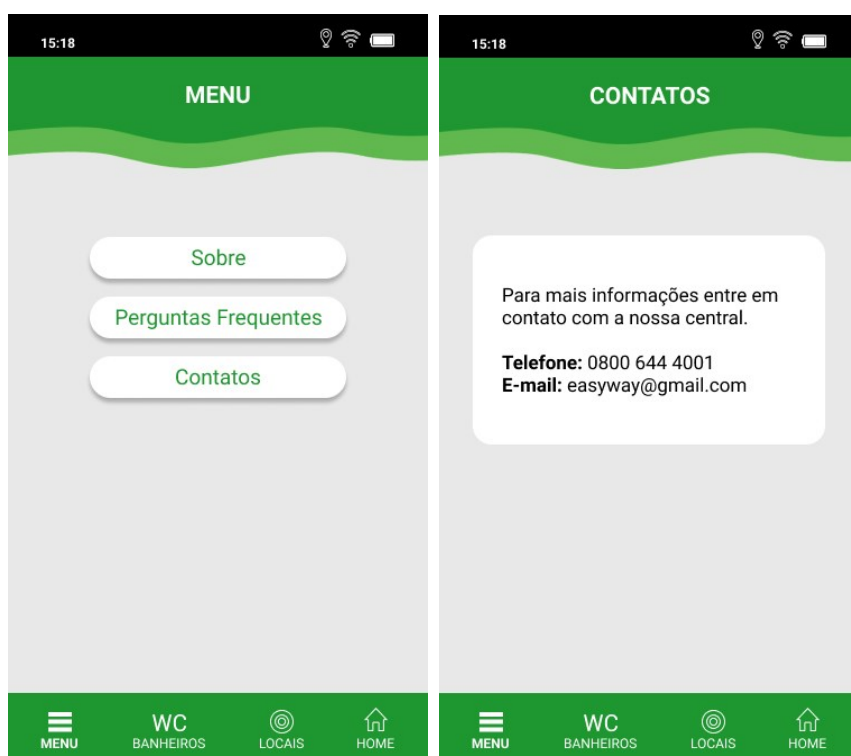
15:18

MENU

Sobre

Perguntas Frequentes

Contatos

MENU
WC
BANHEIROS
LOCAIS
HOME

15:18

CONTATOS

Para mais informações entre em contato com a nossa central.

**Telefone:** 0800 644 4001
**E-mail:** easyway@gmail.com

MENU
WC
BANHEIROS
LOCAIS
HOME